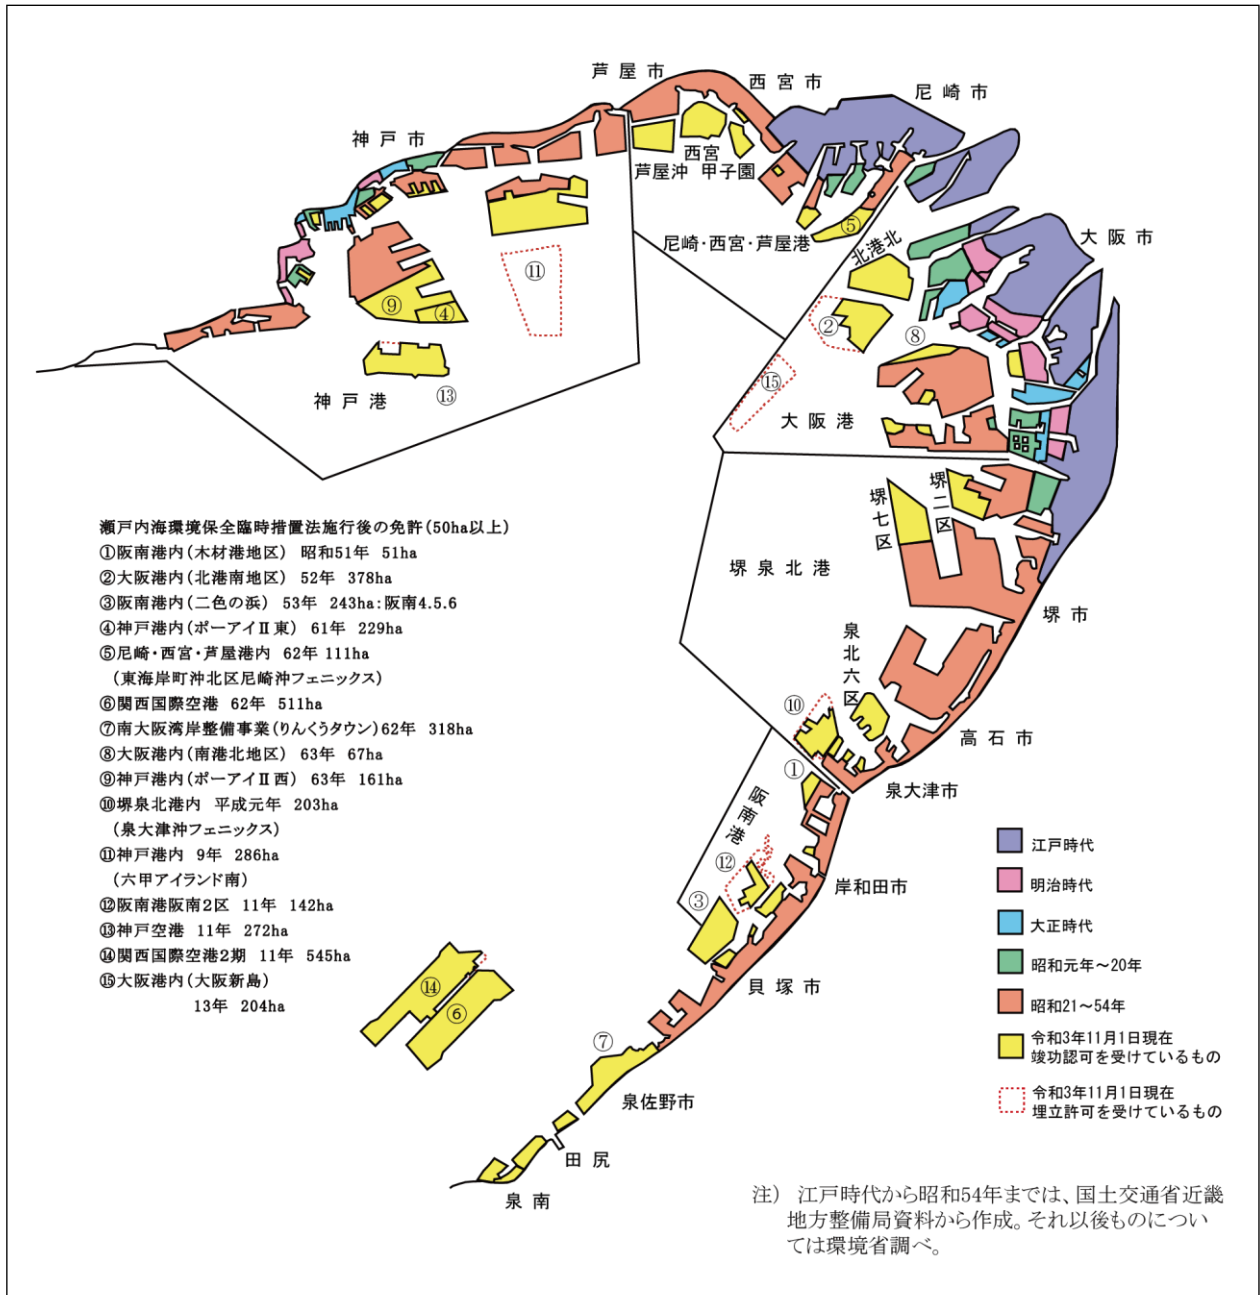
芦屋市
西宮市
尼崎市
神戸市
西宮
芦屋沖 甲子園
⑤
尼崎・西宮・芦屋港
⑪
北港北
大阪市
②
⑧
⑨
④
⑮
⑬
神戸港
大阪港
堺二区
堺七区
堺泉北港
堺市
泉北六区
⑩
高石市
①
泉大津市
阪南港
⑫
岸和田市
③
⑭
⑥
貝塚市
⑦
泉佐野市
田尻
泉南

瀬戸内海環境保全臨時措置法施行後の免許(50ha以上)
①阪南港内(木材港地区) 昭和51年 51ha
②大阪港内(北港南地区) 52年 378ha
③阪南港内(二色の浜) 53年 243ha:阪南4.5.6
④神戸港内(ポーアイⅡ東) 61年 229ha
⑤尼崎・西宮・芦屋港内 62年 111ha
(東海岸町沖北区尼崎沖フェニックス)
⑥関西国際空港 62年 511ha
⑦南大阪湾岸整備事業(りんくうタウン)62年 318ha
⑧大阪港内(南港北地区) 63年 67ha
⑨神戸港内(ポーアイⅡ西) 63年 161ha
⑩堺泉北港内 平成元年 203ha
(泉大津沖フェニックス)
⑪神戸港内 9年 286ha
(六甲アイランド南)
⑫阪南港阪南2区 11年 142ha
⑬神戸空港 11年 272ha
⑭関西国際空港2期 11年 545ha
⑮大阪港内(大阪新島)
13年 204ha

江戸時代
明治時代
大正時代
昭和元年～20年
昭和21～54年
令和3年11月1日現在
竣功認可を受けているもの
令和3年11月1日現在
埋立許可を受けているもの

注) 江戸時代から昭和54年までは、国土交通省近畿地方整備局資料から作成。それ以後ものについては環境省調べ。